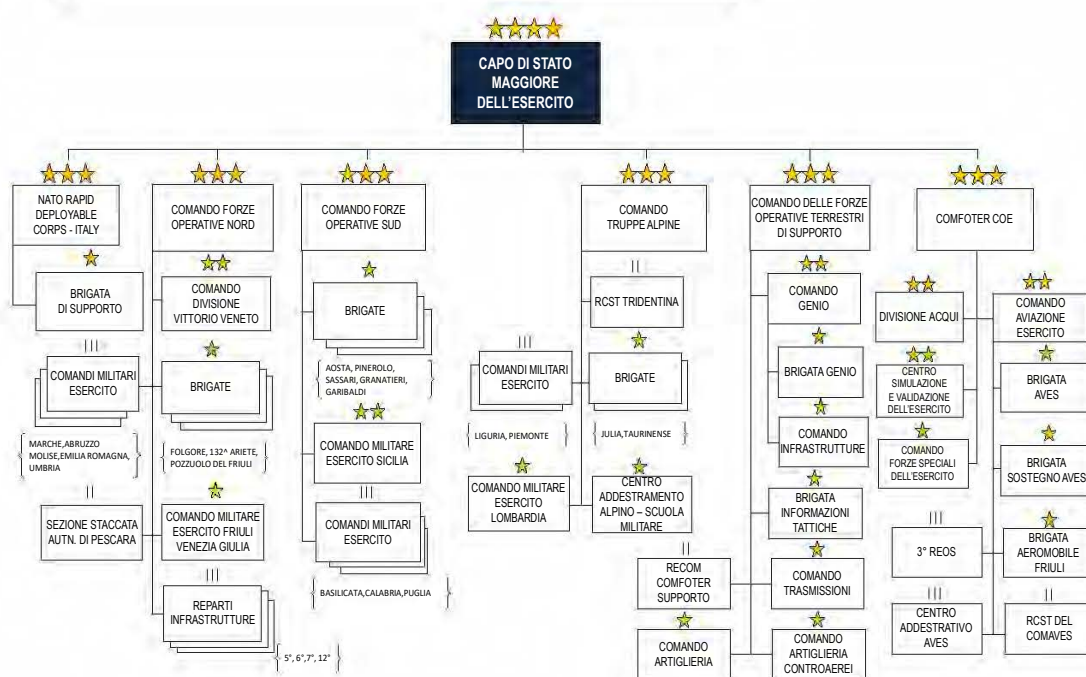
CAPO DI STATO MAGGIORE DELL'ESERCITO

NATO RAPID DEPLOYABLE CORPS - ITALY

BRIGATA DI SUPPORTO

COMANDO FORZE OPERATIVE NORD

COMANDO DIVISIONE VITTORIO VENETO

III

COMANDI MILITARI ESERCITO

MARCHE, ABRUZZO MOLISE, EMILIA ROMAGNA, UMBRIA

II

SEZIONE STACCATA AUTN. DI PESCARA

BRIGATE

FOLGORE, 132^ ARIETE, POZZUOLO DEL FRIULI

COMANDO MILITARE ESERCITO FRIULI VENEZIA GIULIA

III

REPARTI INFRASTRUTTURE

5°, 6°, 7°, 12°

COMANDO FORZE OPERATIVE SUD

BRIGATE

AOSTA, PINEROLO, SASSARI, GRANATIERI, GARIBALDI

COMANDO MILITARE ESERCITO SICILIA

III

COMANDI MILITARI ESERCITO

BASILICATA, CALABRIA, PUGLIA

COMANDO TRUPPE ALPINE

II

RCST TRIDENTINA

III

COMANDI MILITARI ESERCITO

LIGURIA, PIEMONTE

COMANDO MILITARE ESERCITO LOMBARDIA

BRIGATE

JULIA, TAURINENSE

CENTRO ADDESTRAMENTO ALPINO – SCUOLA MILITARE

II

RECOM COMFOTER SUPPORTO

COMANDO ARTIGLIERIA

COMANDO DELLE FORZE OPERATIVE TERRESTRI DI SUPPORTO

COMANDO GENIO

BRIGATA GENIO

COMANDO INFRASTRUTTURE

BRIGATA INFORMAZIONI TATTICHE

COMANDO TRASMISSIONI

COMANDO ARTIGLIERIA CONTROAEREI

COMFOTER COE

DIVISIONE ACQUI

CENTRO SIMULAZIONE E VALIDAZIONE DELL'ESERCITO

COMANDO FORZE SPECIALI DELL'ESERCITO

III

3° REOS

III

CENTRO ADDESTRATIVO AVES

COMANDO AVIAZIONE ESERCITO

BRIGATA AVES

BRIGATA SOSTEGNO AVES

BRIGATA AEROMOBILE FRIULI

II

RCST DEL COMAVES